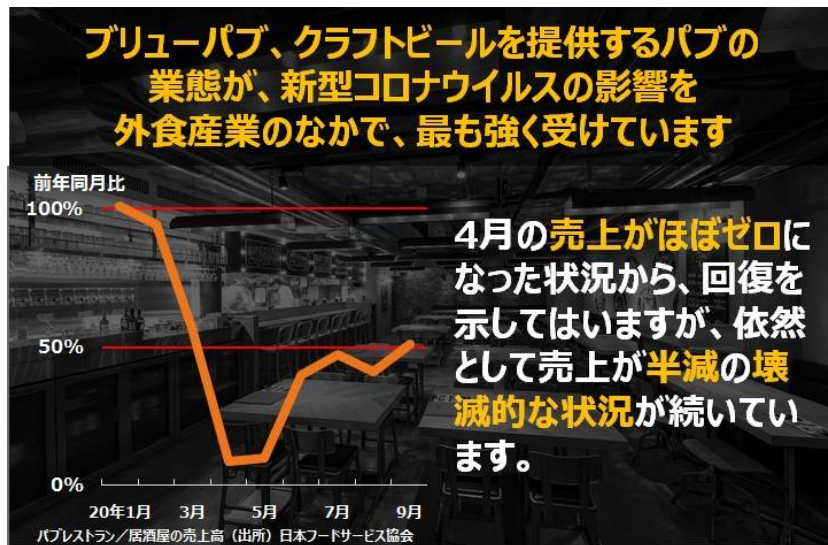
ブリューパブ、クラフトビールを提供するパブの業態が、新型コロナウイルスの影響を外食産業のなかで、最も強く受けています

前年同月比

100%

50%

0%

20年1月 3月 5月 7月 9月

パブレストラン／居酒屋の売上高（出所）日本フードサービス協会

4月の売上がほぼゼロになった状況から、回復を示してはいますが、依然として売上が半減の壊滅的な状況が続いています。